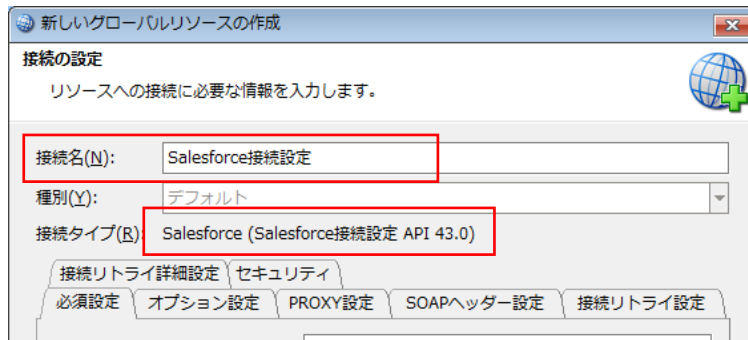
新しいグローバルリソースの作成

接続の設定

リソースへの接続に必要な情報を入力します。

接続名(N): Salesforce接続設定

種別(Y): デフォルト

接続タイプ(R): Salesforce (Salesforce接続設定 API 43.0)

接続リトライ詳細設定 | セキュリティ

必須設定 | オプション設定 | PROXY設定 | SOAPヘッダー設定 | 接続リトライ設定